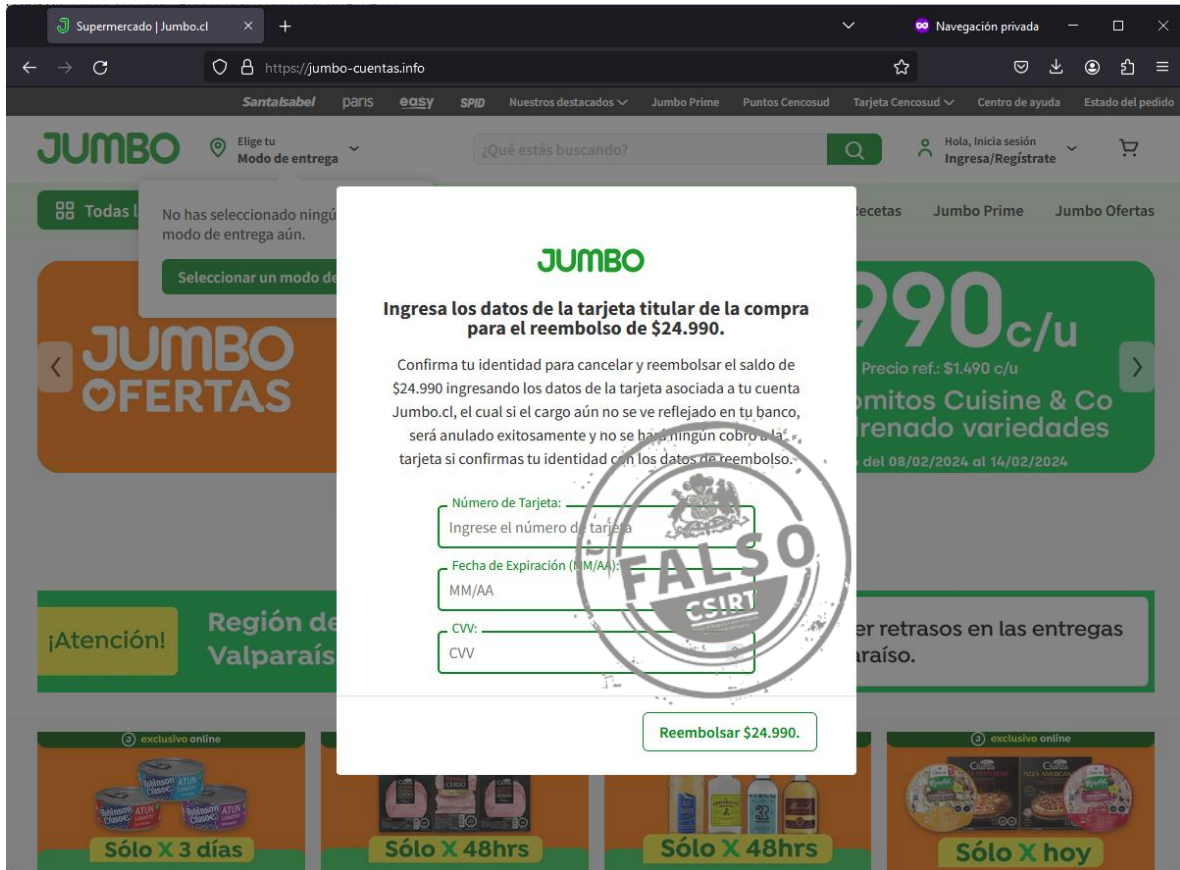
Supermercado | Jumbo.cl × +

Navegación privada

https://jumbo-cuentas.info

SantaIsabel paris easy SPID Nuestros destacados Jumbo Prime Puntos Cencosud Tarjeta Cencosud Centro de ayuda Estado del pedido

JUMBO Elige tu Modo de entrega ¿Qué estás buscando? Hola, Inicia sesión Ingresa/Regístrate

Todas l No has seleccionado ningú modo de entrega aún. Recetas Jumbo Prime Jumbo Ofertas

Seleccionar un modo de

JUMBO OFERTAS

990 c/u
Precio ref.: $1.490 c/u
omitos Cuisine & Co
renado variedades
e del 08/02/2024 al 14/02/2024

¡Atención! Región de Valparaís er retrasos en las entregas araíso.

JUMBO

Ingresa los datos de la tarjeta titular de la compra para el reembolso de $24.990.

Confirma tu identidad para cancelar y reembolsar el saldo de $24.990 ingresando los datos de la tarjeta asociada a tu cuenta Jumbo.cl, el cual si el cargo aún no se ve reflejado en tu banco, será anulado exitosamente y no se hará ningun cobro a la tarjeta si confirmas tu identidad con los datos de reembolso.

Número de Tarjeta:
Ingrese el número de tarjeta

Fecha de Expiración (MM/AA):
MM/AA

CVV:
CVV

Reembolsar $24.990.

FALSO
CSIRT

exclusivo online
Sólo X 3 días
Sólo X 48hrs
Sólo X 48hrs
exclusivo online
Sólo X hoy